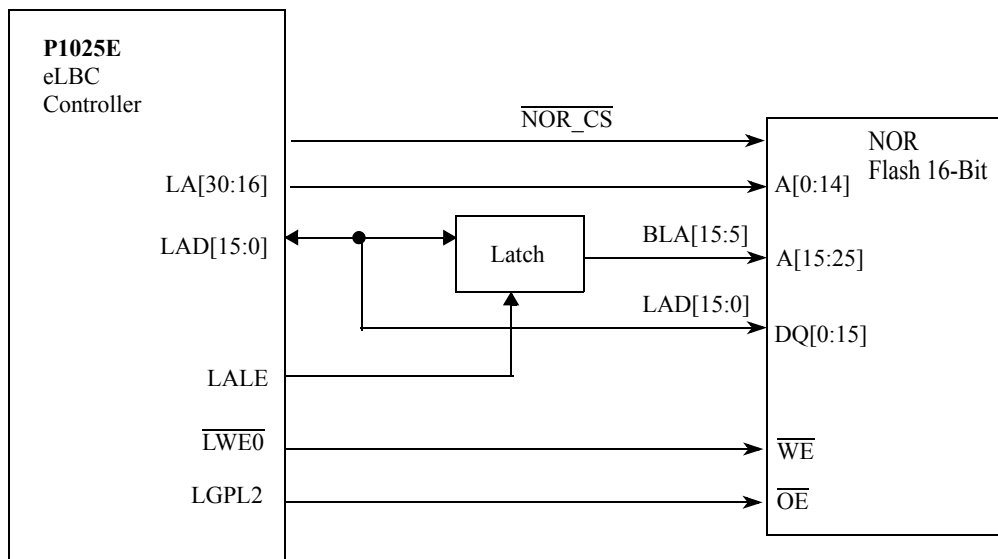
P1025E
eLBC
Controller

$\overline{\text{NOR\_CS}}$

NOR
Flash 16-Bit

LA[30:16]

A[0:14]

LAD[15:0]

Latch

BLA[15:5]

A[15:25]

LAD[15:0]

DQ[0:15]

LALE

$\overline{\text{LWE0}}$

$\overline{\text{WE}}$

LGPL2

$\overline{\text{OE}}$